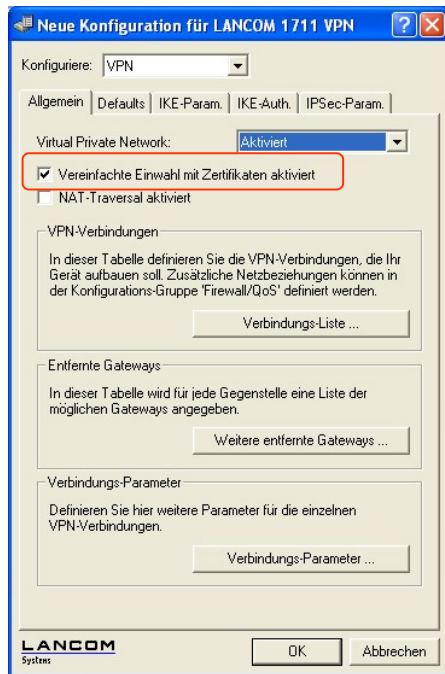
Neue Konfiguration für LANCOM 1711 VPN

? X

Konfiguriere: VPN

Allgemein | Defaults | IKE-Param. | IKE-Auth. | IPSec-Param.

Virtual Private Network: Aktiviert

☑ Vereinfachte Einwahl mit Zertifikaten aktiviert

☐ NAT-Traversal aktiviert

VPN-Verbindungen

In dieser Tabelle definieren Sie die VPN-Verbindungen, die Ihr Gerät aufbauen soll. Zusätzliche Netzbeziehungen können in der Konfigurations-Gruppe 'Firewall/QoS' definiert werden.

Verbindungs-Liste ...

Entfernte Gateways

In dieser Tabelle wird für jede Gegenstelle eine Liste der möglichen Gateways angegeben.

Weitere entfernte Gateways ...

Verbindungs-Parameter

Definieren Sie hier weitere Parameter für die einzelnen VPN-Verbindungen.

Verbindungs-Parameter ...

LANCOM Systems

OK

Abbrechen